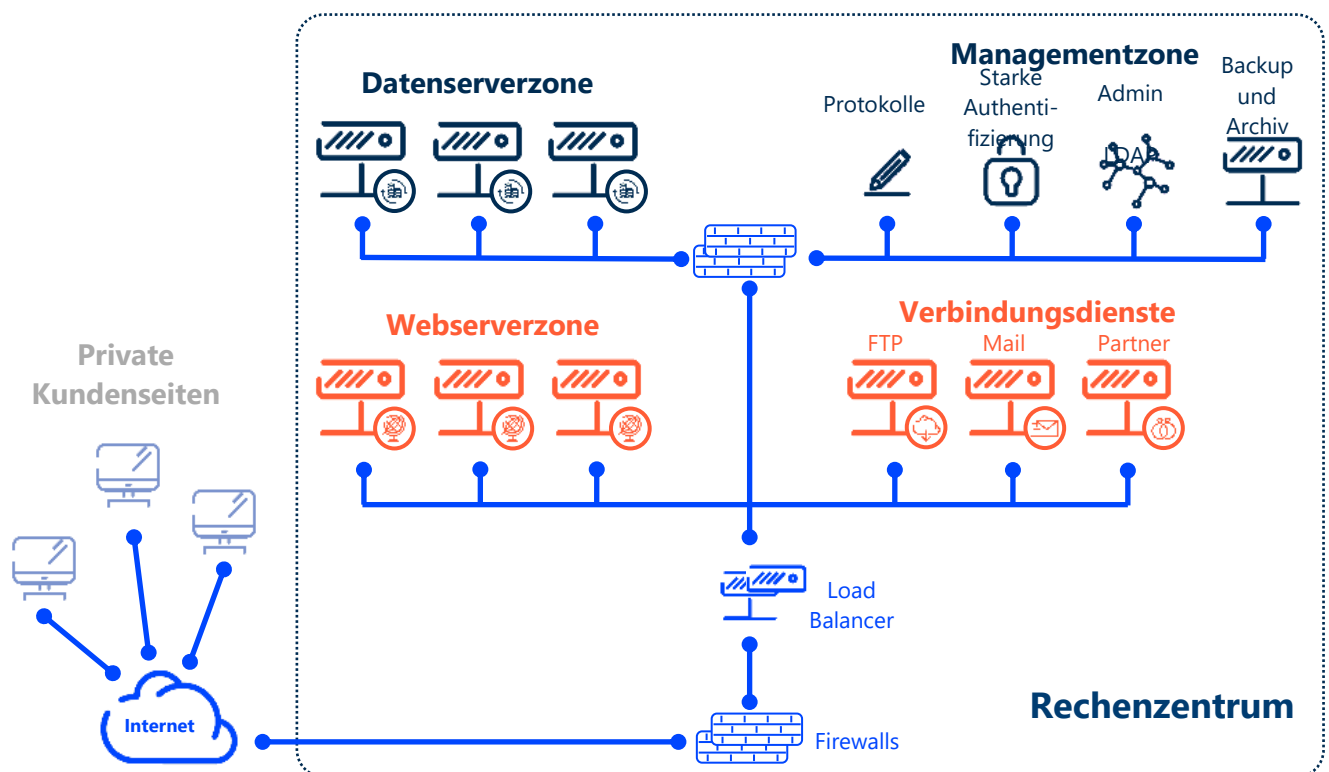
Datenserverzone

Managementzone

Protokolle

Starke Authentifizierung

Admin

LDAP

Backup und Archiv

Webserverzone

Verbindungsdienste

FTP

Mail

Partner

Private Kundenseiten

Load Balancer

Internet

Firewalls

Rechenzentrum